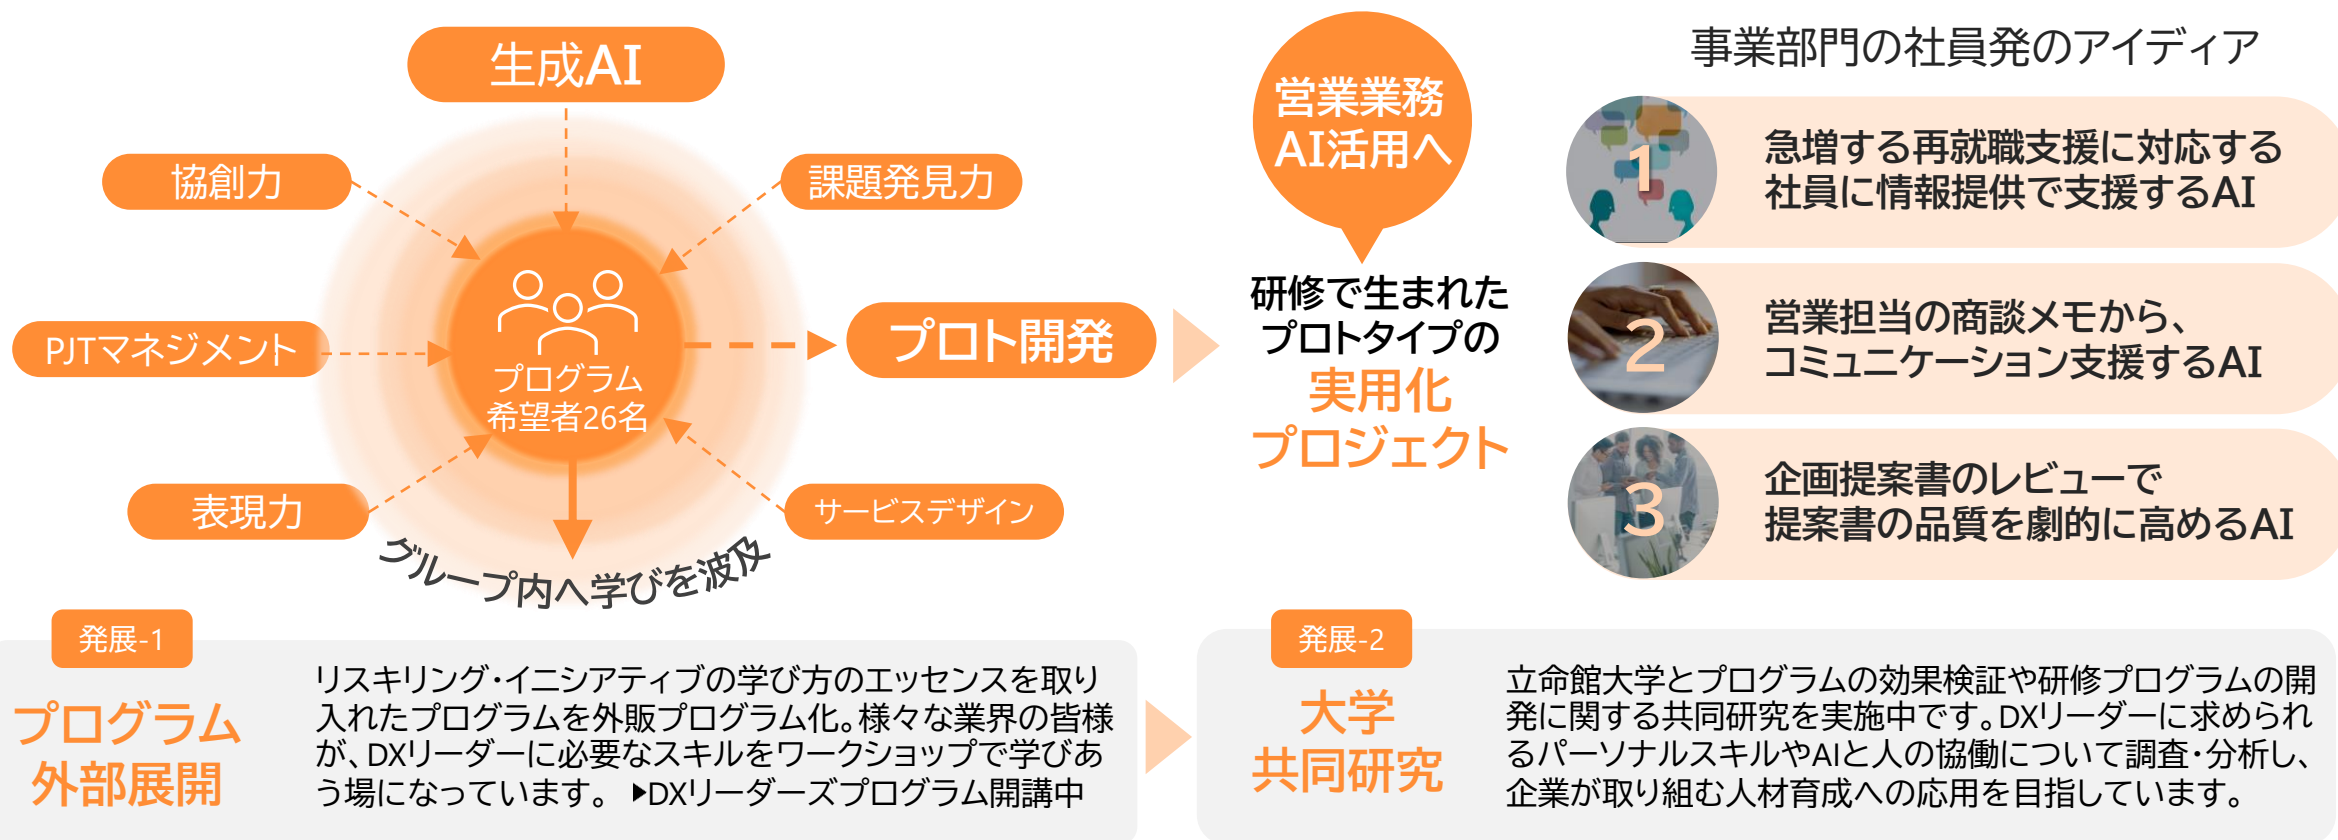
生成AI

協創力

課題発見力

PJTマネジメント

プログラム
希望者26名

プロト開発

表現力

サービスデザイン

グループ内へ学びを波及

営業業務
AI活用へ

研修で生まれた
プロトタイプの
実用化
プロジェクト

事業部門の社員発のアイディア

1
急増する再就職支援に対応する
社員に情報提供で支援するAI

2
営業担当の商談メモから、
コミュニケーション支援するAI

3
企画提案書のレビューで
提案書の品質を劇的に高めるAI

発展-1
プログラム
外部展開

リスキリング・イニシアティブの学び方のエッセンスを取り入れたプログラムを外販プログラム化。様々な業界の皆様が、DXリーダーに必要なスキルをワークショップで学びあう場になっています。 ▶DXリーダーズプログラム開講中

発展-2
大学
共同研究

立命館大学とプログラムの効果検証や研修プログラムの開発に関する共同研究を実施中です。DXリーダーに求められるパーソナルスキルやAIと人の協働について調査・分析し、企業が取り組む人材育成への応用を目指しています。